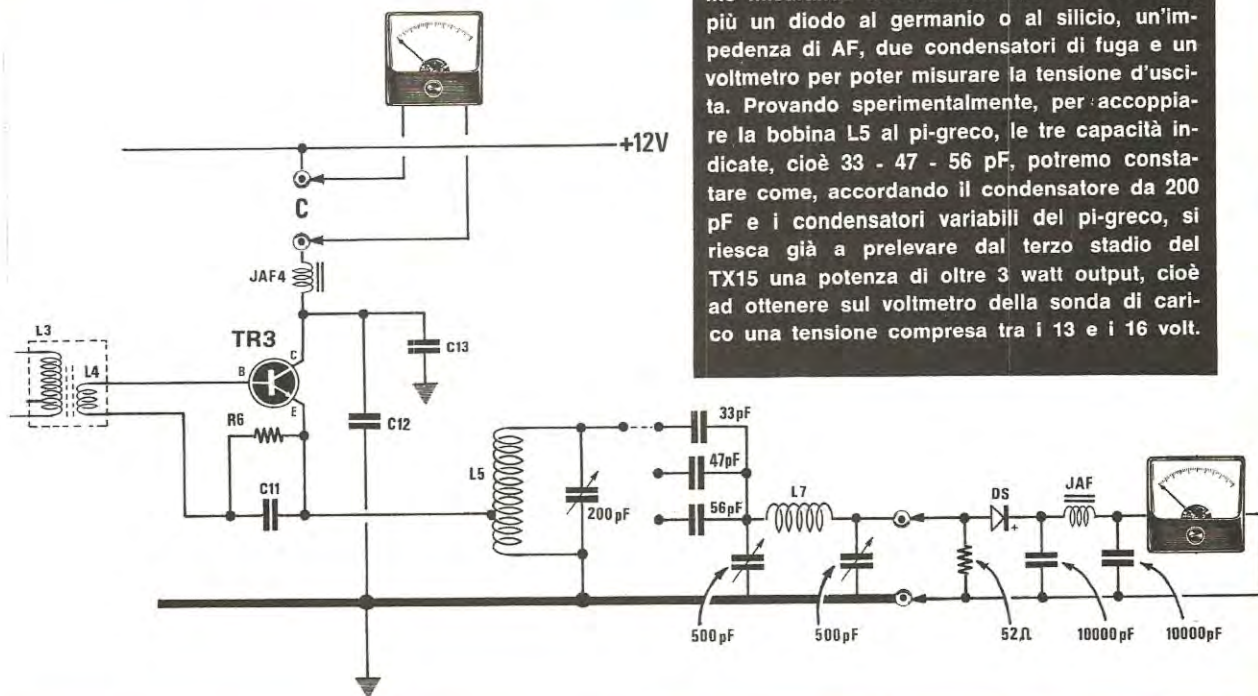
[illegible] più un diodo al germanio o al silicio, un'impedenza di AF, due condensatori di fuga e un voltmetro per poter misurare la tensione d'uscita. Provando sperimentalmente, per accoppiare la bobina L5 al pi-greco, le tre capacità indicate, cioè 33 - 47 - 56 pF, potremo constatare come, accordando il condensatore da 200 pF e i condensatori variabili del pi-greco, si riesca già a prelevare dal terzo stadio del TX15 una potenza di oltre 3 watt output, cioè ad ottenere sul voltmetro della sonda di carico una tensione compresa tra i 13 e i 16 volt.

+12V
C
JAF4
TR3
B
C
E
L3
L4
C13
R6
C12
C11
L5
200pF
33pF
47pF
56pF
L7
DS
+
JAF
500pF
500pF
52Ω
10000pF
10000pF